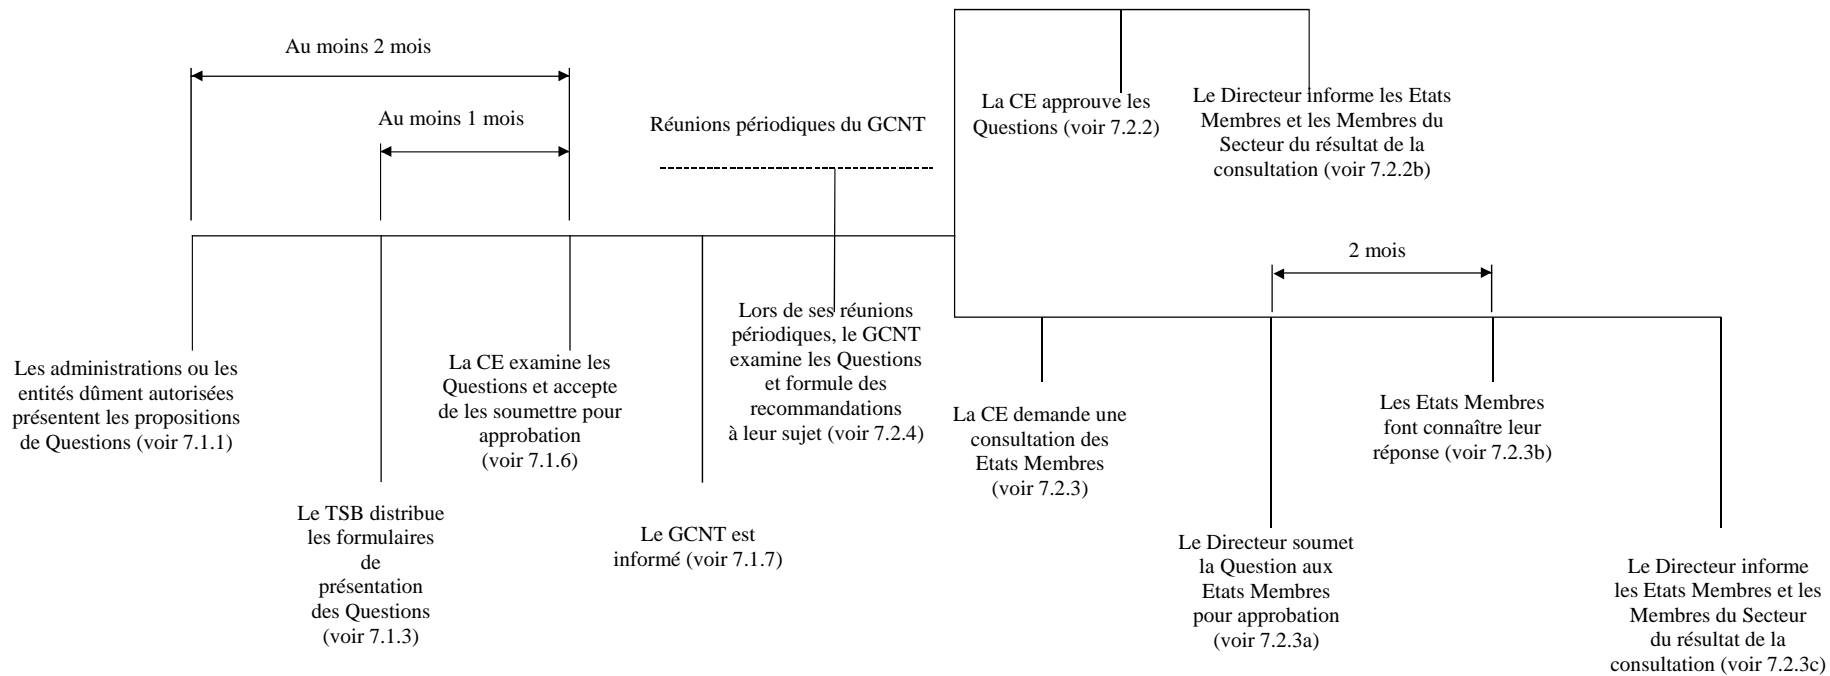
Au moins 2 mois

Au moins 1 mois

Réunions périodiques du GCNT

La CE approuve les Questions (voir 7.2.2)

Le Directeur informe les Etats Membres et les Membres du Secteur du résultat de la consultation (voir 7.2.2b)

2 mois

Les administrations ou les entités dûment autorisées présentent les propositions de Questions (voir 7.1.1)

Le TSB distribue les formulaires de présentation des Questions (voir 7.1.3)

La CE examine les Questions et accepte de les soumettre pour approbation (voir 7.1.6)

Le GCNT est informé (voir 7.1.7)

Lors de ses réunions périodiques, le GCNT examine les Questions et formule des recommandations à leur sujet (voir 7.2.4)

La CE demande une consultation des Etats Membres (voir 7.2.3)

Le Directeur soumet la Question aux Etats Membres pour approbation (voir 7.2.3a)

Les Etats Membres font connaître leur réponse (voir 7.2.3b)

Le Directeur informe les Etats Membres et les Membres du Secteur du résultat de la consultation (voir 7.2.3c)